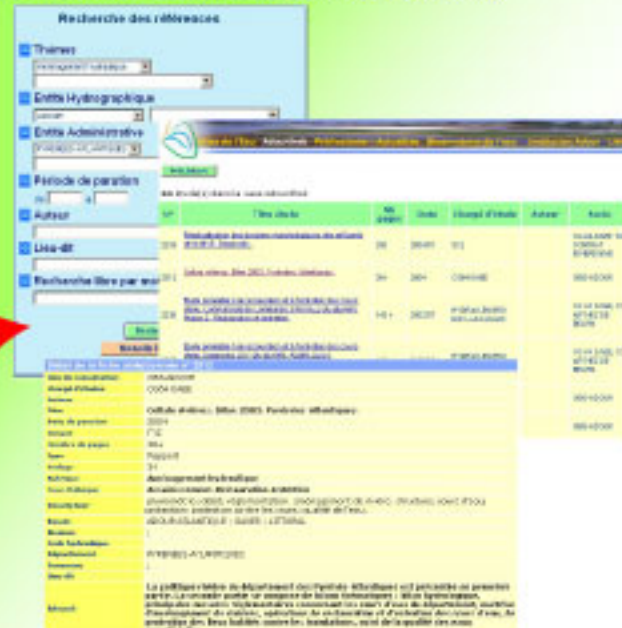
Recherche des références

Thèmes

Entité Hydrographique

Entité Administrative

Période de parution

Du à

Auteur

Lieu-dit

Recherche libre par mot

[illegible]

| N° | Titre étude | Nb pages | Date | Champ d'étude | Auteur | Accès |
|---|---|---|---|---|---|---|
| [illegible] | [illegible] | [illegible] | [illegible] | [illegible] | | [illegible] |

Cellule rivières : Bilan 2003. Pyrénées Atlantiques

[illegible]